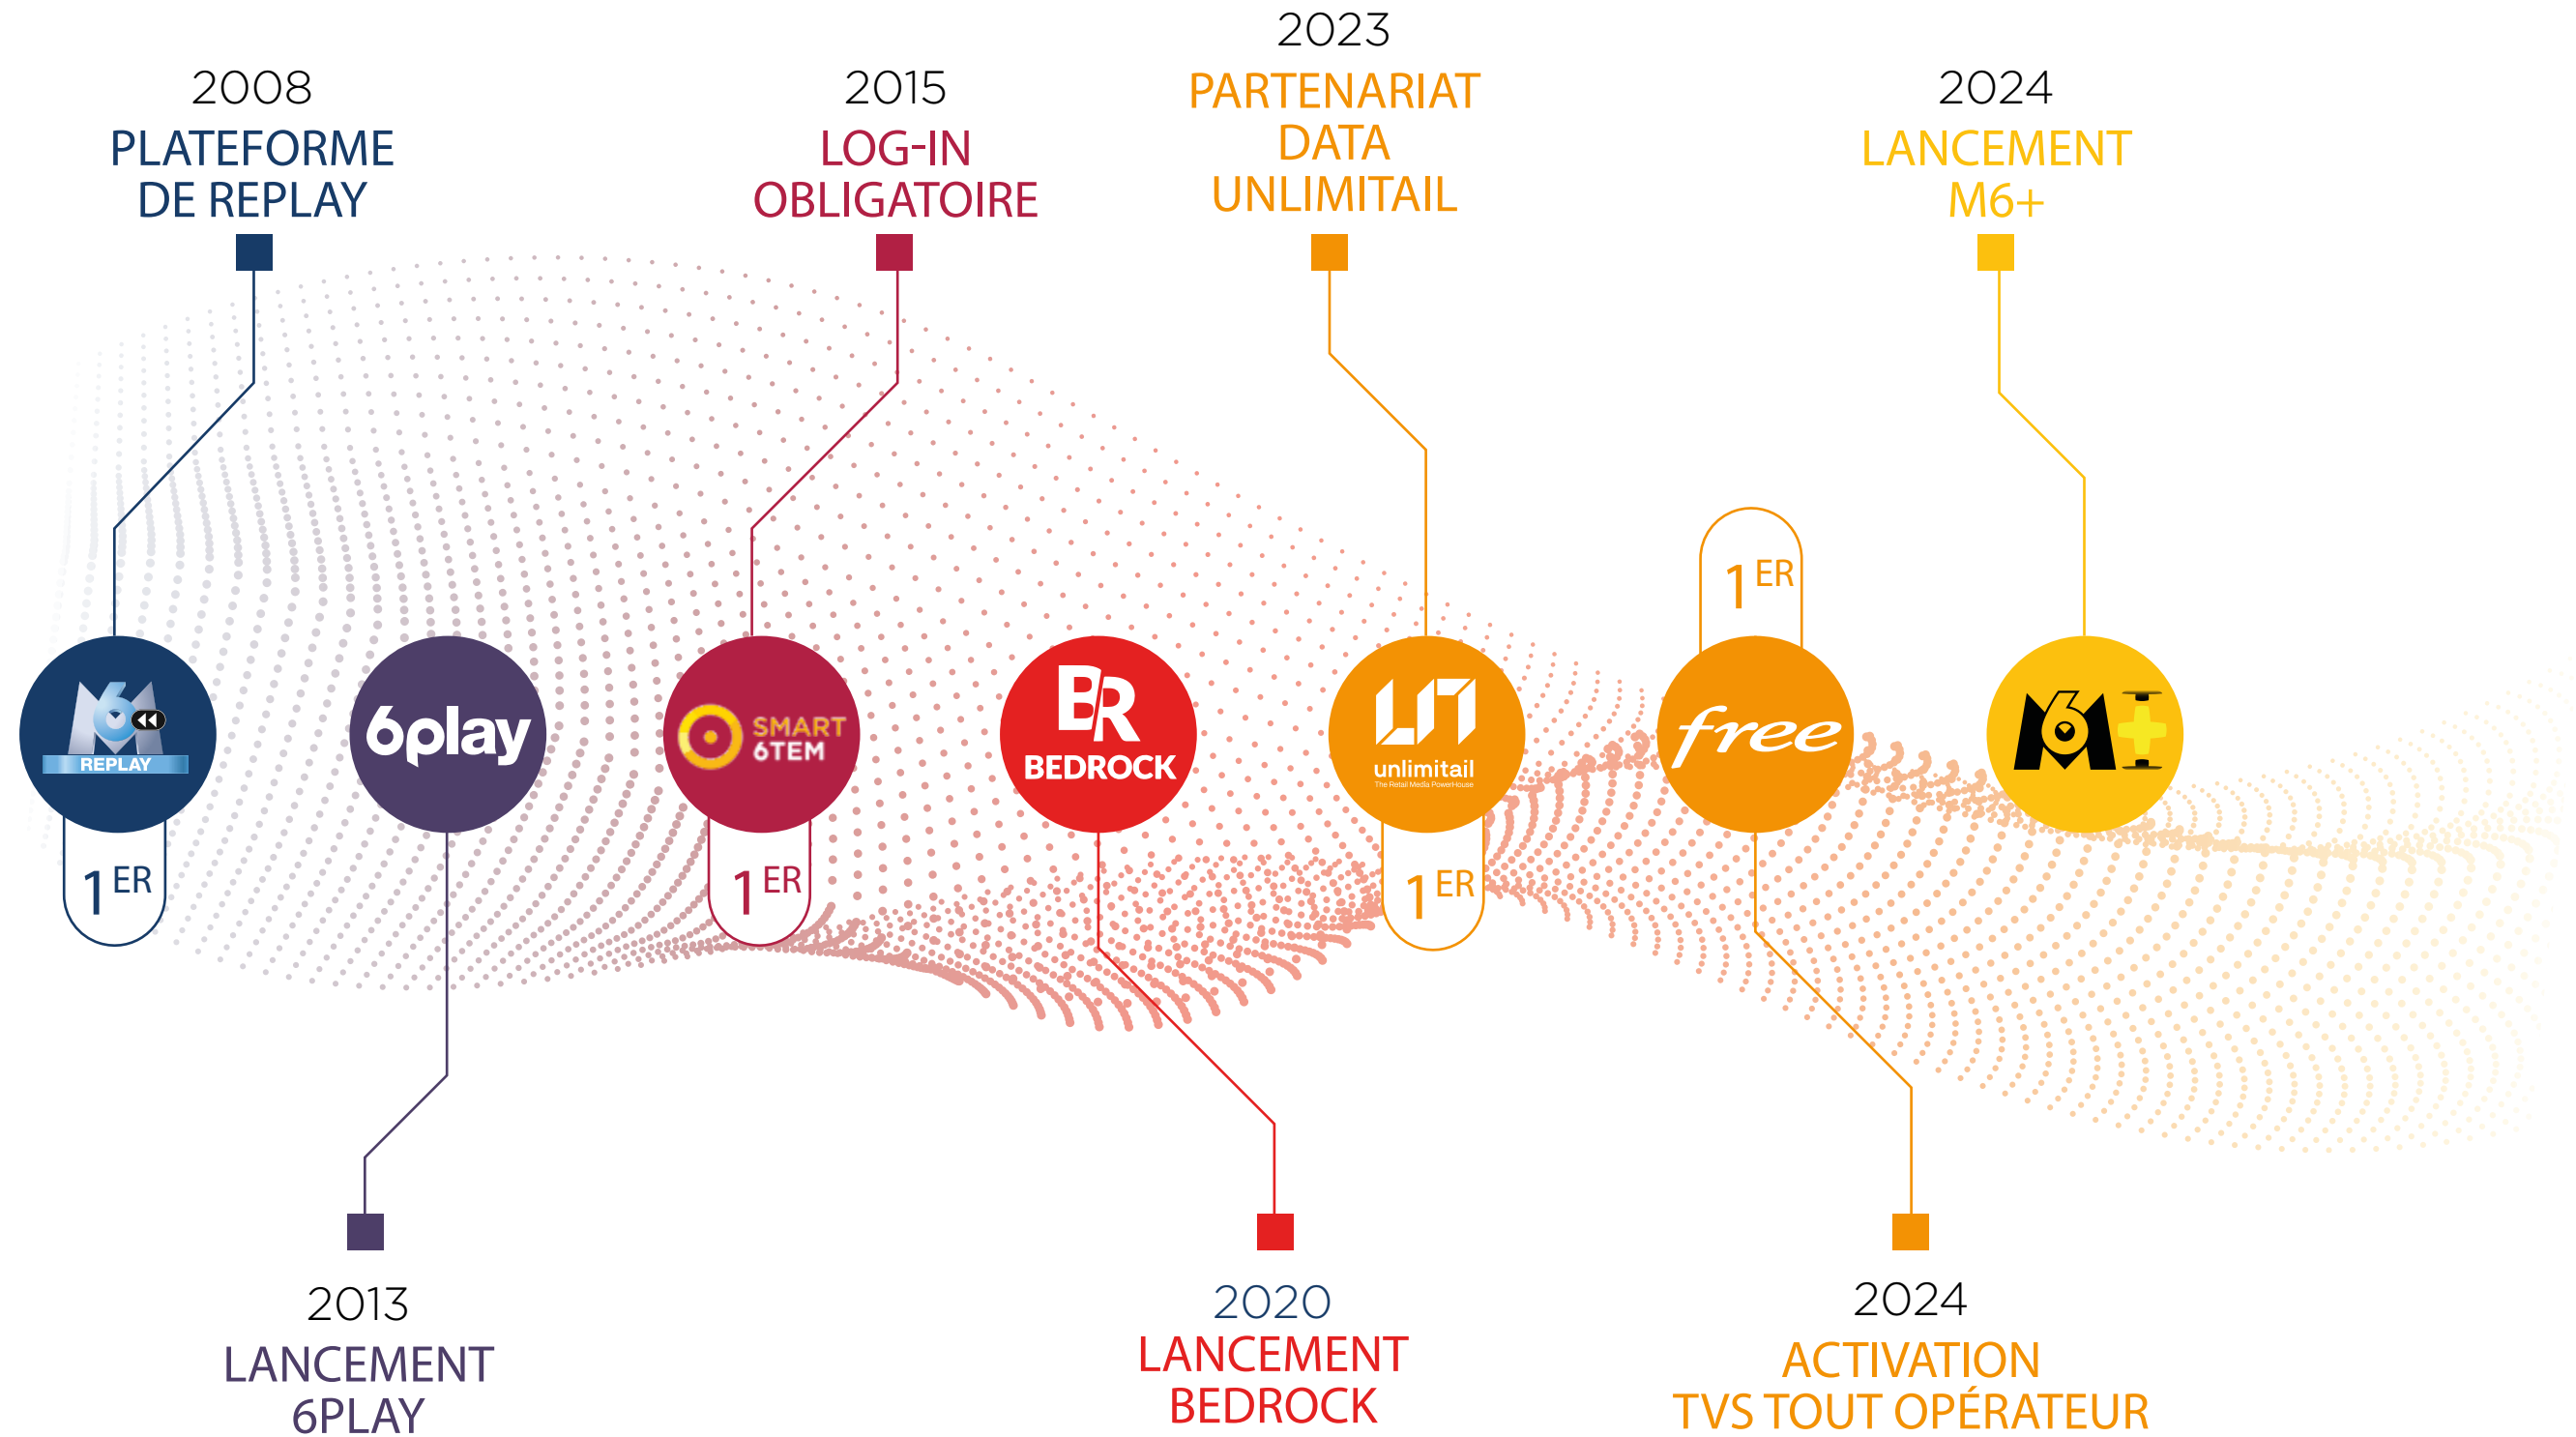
2008
PLATEFORME DE REPLAY

2015
LOG-IN OBLIGATOIRE

2023
PARTENARIAT DATA UNLIMITAIL

2024
LANCEMENT M6+

M6 REPLAY
$1^{ER}$

6play

SMART 6TEM
$1^{ER}$

BR BEDROCK

unlimitail
The Retail Media PowerHouse
$1^{ER}$

$1^{ER}$
free

M6+

2013
LANCEMENT 6PLAY

2020
LANCEMENT BEDROCK

2024
ACTIVATION TVS TOUT OPÉRATEUR